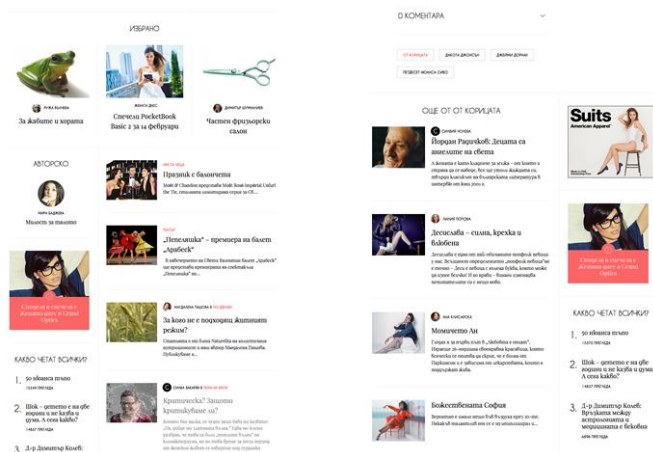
ИЗБРАНО

ГУКА БЪЛЕВА
За жабите и хората

ЖЕНСКИ ДИСС
Спечели PocketBook Basic 2 за 14 февруари

ДИМИТЪР ШУМАНОВ
Честен фризьорски салон

АВТОРСКО

МАРИ БАДЖОВА
Мъжете за пакото

Спечели в спечели с Жените прост в Grand Optics

КАКВО ЧЕТАТ ВСИЧКИ?

1. 50 яйшиса пъшо
2. Шок – цетето е на бе кораш а не казва и цума. А сега какво?
3. Д-р Димитър Козеб:

Празник с бъончета

„Лешелайка" – премиера на балет „Арабеск"

За кою не е подходящ житният режим?

Критическа? Защото критикуване ли?

0 КОМЕНТАРА

ОТ КОРИЦАТА | ДЖЕСТА ДЖОНСЪН | ДЖЕЙМИ ДОРНАН | ПЕДЕСЕТ НЮАНСА СИВО

ОЩЕ ОТ ОТ КОРИЦАТА

Йордан Радичков: Децата са вписани на света

Десислава – сила, крехка и блобена

Момичето Ан

Божествената София

Suits
American Apparel

Спечели в спечели с Жените прост в Grand Optics

КАКВО ЧЕТАТ ВСИЧКИ?

1. 50 яйшиса пъшо
2. Шок – цетето е на бе кораш а не казва и цума. А сега какво?
3. Д-р Димитър Козеб: Връзката между астрономията и мораливата е безкрайна